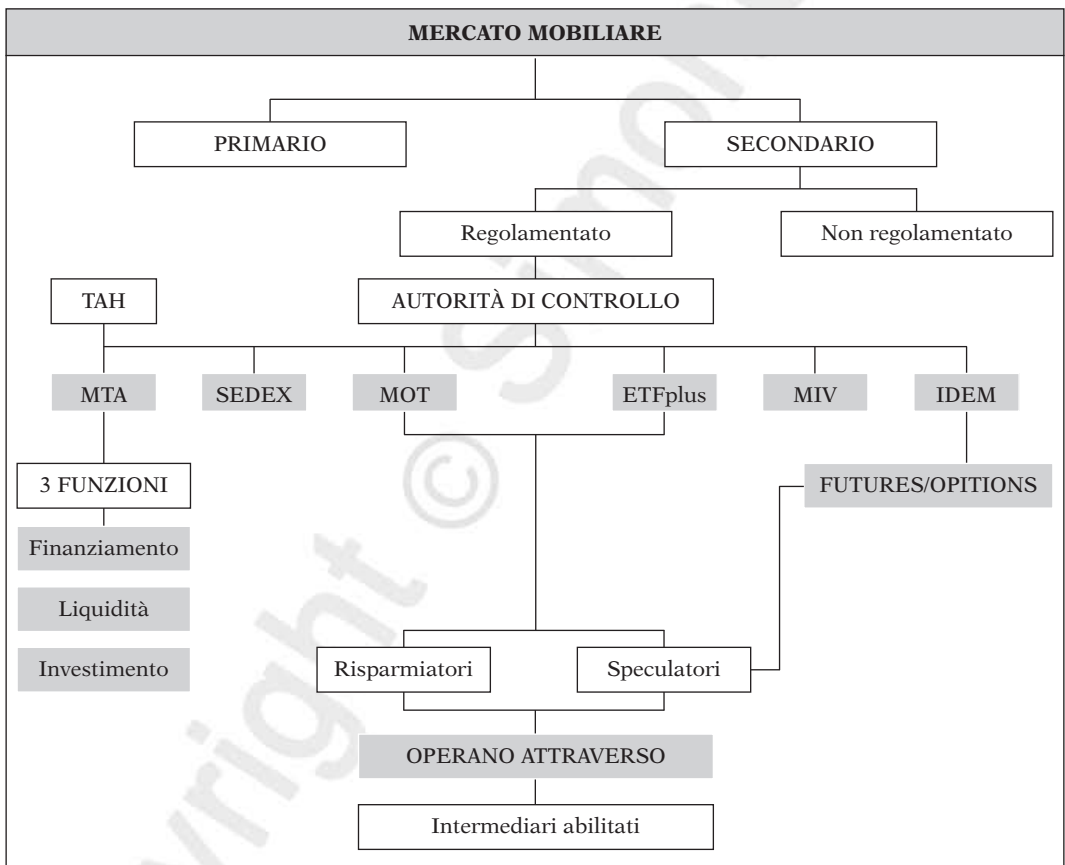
MERCATO MOBILIARE

PRIMARIO

SECONDARIO

Regolamentato

Non regolamentato

TAH

AUTORITÀ DI CONTROLLO

MTA

SEDEX

MOT

ETFplus

MIV

IDEM

3 FUNZIONI

FUTURES/OPITIONS

Finanziamento

Liquidità

Investimento

Risparmiatori

Speculatori

OPERANO ATTRAVERSO

Intermediari abilitati

Copyright © Simone